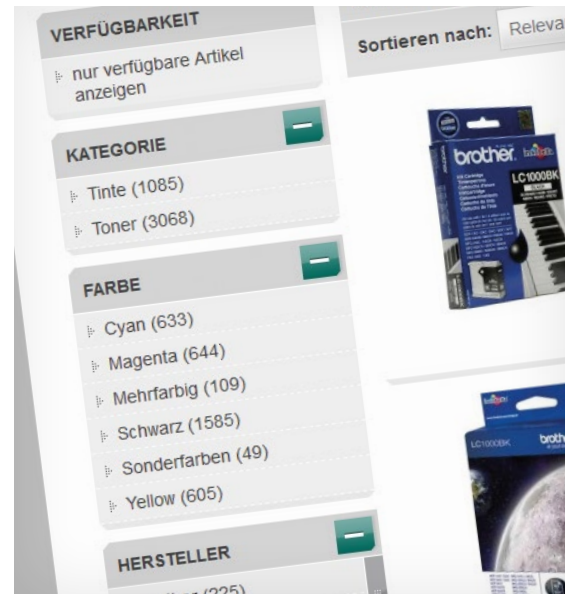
VERFÜGBARKEIT

nur verfügbare Artikel anzeigen

KATEGORIE

Tinte (1085)

Toner (3068)

FARBE

Cyan (633)

Magenta (644)

Mehrfarbig (109)

Schwarz (1585)

Sonderfarben (49)

Yellow (605)

HERSTELLER

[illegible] (225)

Sortieren nach: Releva

brother

LC1000BK

LC1000BK

brother